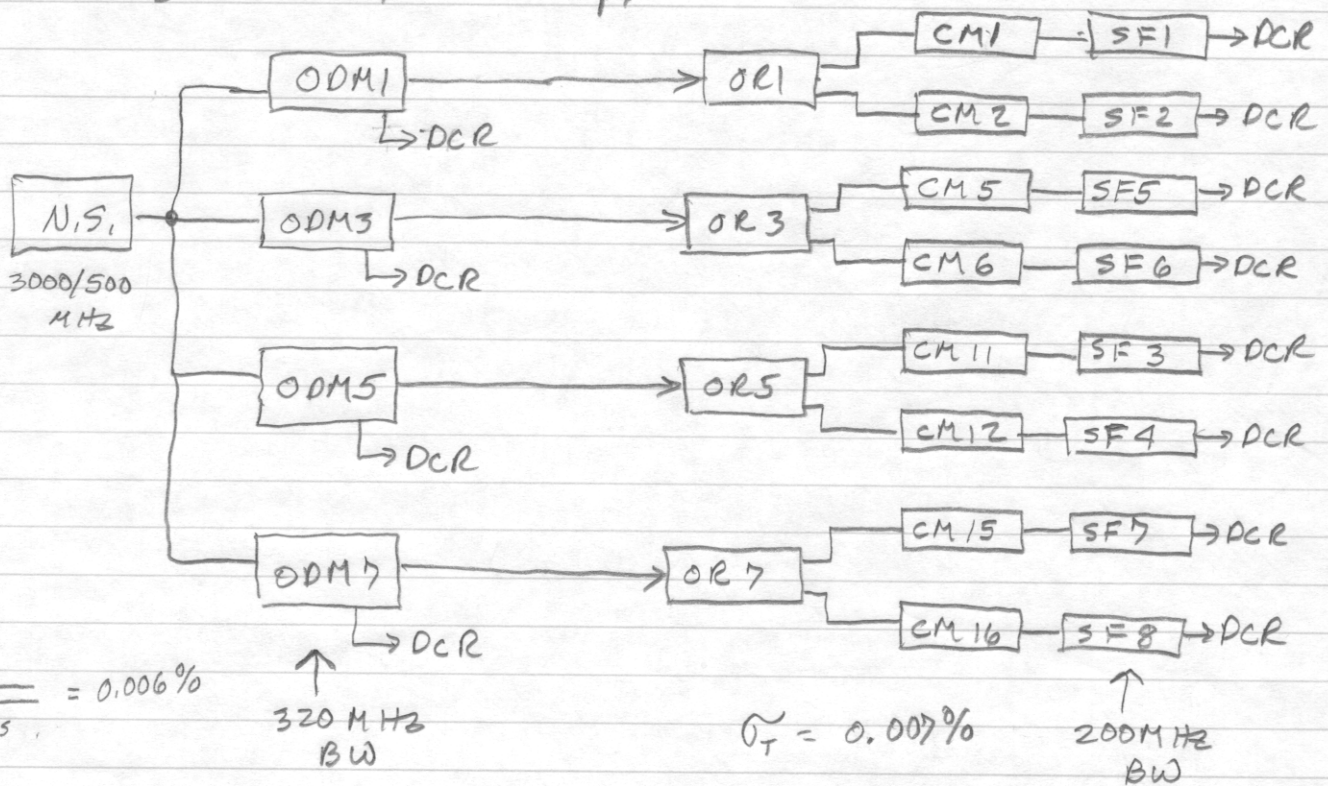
N.S.
3000/500 MHz

ODM1
DCR
OR1
CM1
SF1
DCR
CM2
SF2
DCR

ODM3
DCR
OR3
CM5
SF5
DCR
CM6
SF6
DCR

ODM5
DCR
OR5
CM11
SF3
DCR
CM12
SF4
DCR

ODM7
DCR
OR7
CM15
SF7
DCR
CM16
SF8
DCR

= 0.006%
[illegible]s.

320 MHz BW

$\sigma_T$ = 0.007%

200MHz BW